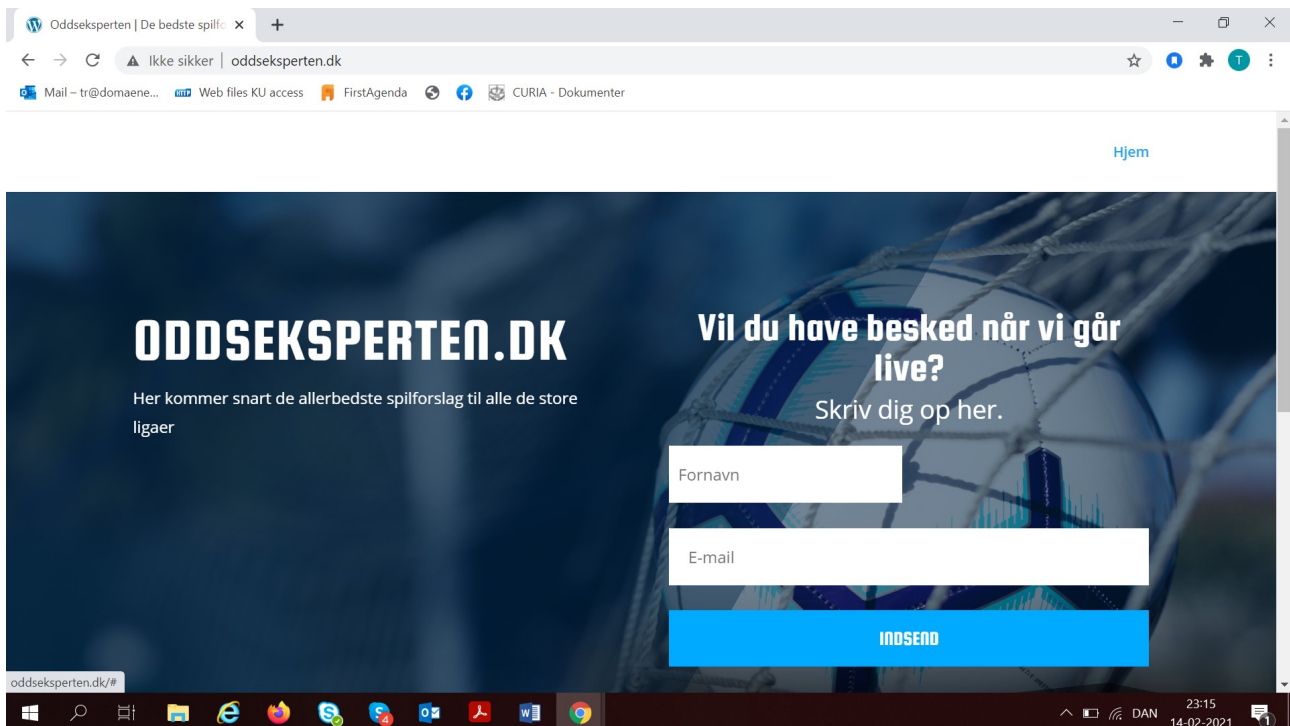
Oddseksperten | De bedste spilfo ×

Ikke sikker | oddseksperten.dk

Mail – tr@domaene... Web files KU access FirstAgenda CURIA - Dokumenter

Hjem

ODDSEKSPERTEN.DK

Her kommer snart de allerbedste spilforslag til alle de store ligaer

Vil du have besked når vi går live?

Skriv dig op her.

Fornavn

E-mail

INDSEND

oddseksperten.dk/#

DAN 23:15 14-02-2021